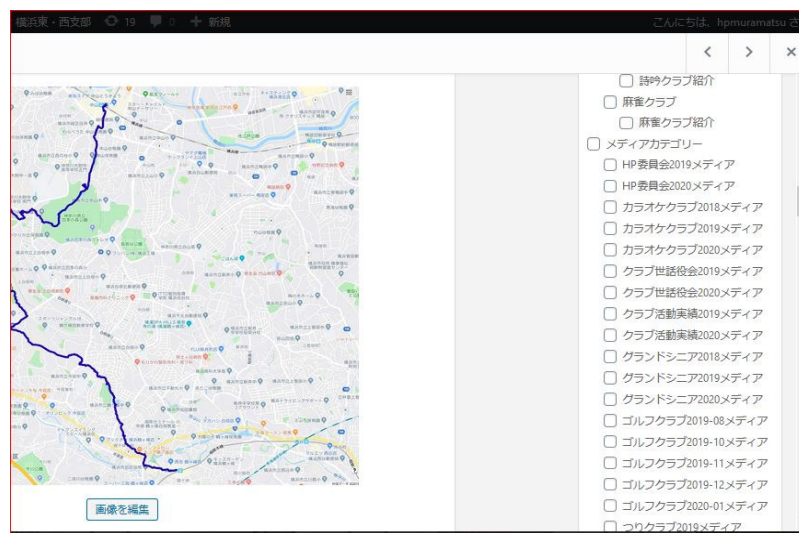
横浜東・西支部 19 0 + 新規 こんにちは、hpmuramatsu さ

<
>
×

画像を編集

詩吟クラブ紹介
麻雀クラブ
麻雀クラブ紹介
メディアカテゴリー
HP委員会2019メディア
HP委員会2020メディア
カラオケクラブ2018メディア
カラオケクラブ2019メディア
カラオケクラブ2020メディア
クラブ世話役会2019メディア
クラブ世話役会2020メディア
クラブ活動実績2019メディア
クラブ活動実績2020メディア
グランドシニア2018メディア
グランドシニア2019メディア
グランドシニア2020メディア
ゴルフクラブ2019-08メディア
ゴルフクラブ2019-10メディア
ゴルフクラブ2019-11メディア
ゴルフクラブ2019-12メディア
ゴルフクラブ2020-01メディア
つりクラブ2019メディア